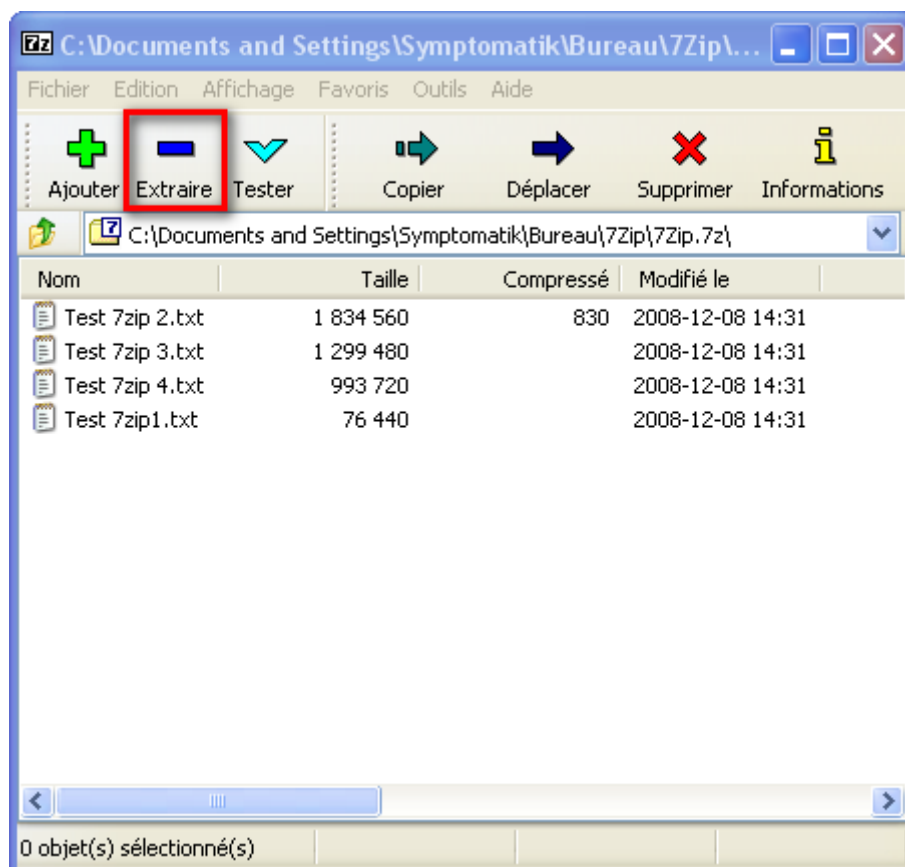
7z C:\Documents and Settings\Symptomatik\Bureau\7Zip\...

Fichier Edition Affichage Favoris Outils Aide

Ajouter Extraire Tester Copier Déplacer Supprimer Informations

C:\Documents and Settings\Symptomatik\Bureau\7Zip\7Zip.7z\

| Nom | Taille | Compressé | Modifié le |
|---|---|---|---|
| Test 7zip 2.txt | 1 834 560 | 830 | 2008-12-08 14:31 |
| Test 7zip 3.txt | 1 299 480 | | 2008-12-08 14:31 |
| Test 7zip 4.txt | 993 720 | | 2008-12-08 14:31 |
| Test 7zip1.txt | 76 440 | | 2008-12-08 14:31 |

0 objet(s) sélectionné(s)